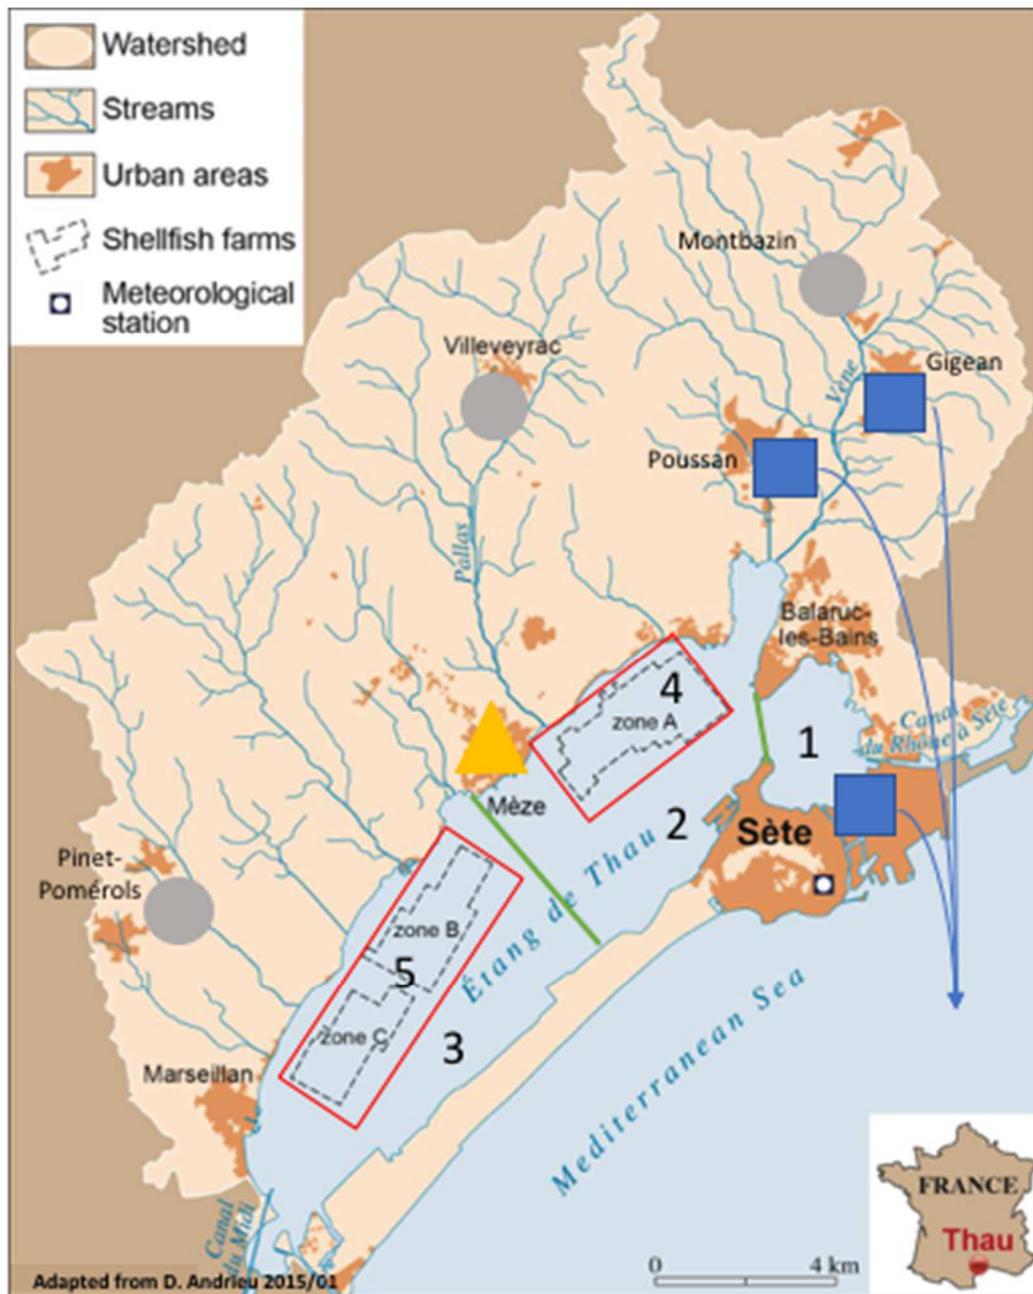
Watershed
Streams
Urban areas
Shellfish farms
Meteorological station

Montbazin
Gigean
Vène
Villeveyrac
Poussan
Pallas
Balaruc-les-Bains
Canal du Rhône à Sète
4
zone A
1
Mèze
2
Sète
Étang de Thau
Pinet-Pomérols
zone B
5
zone C
3
Marseillan
Mediterranean Sea
Canal du Midi
0
4 km
FRANCE
Thau
Adapted from D. Andrieu 2015/01